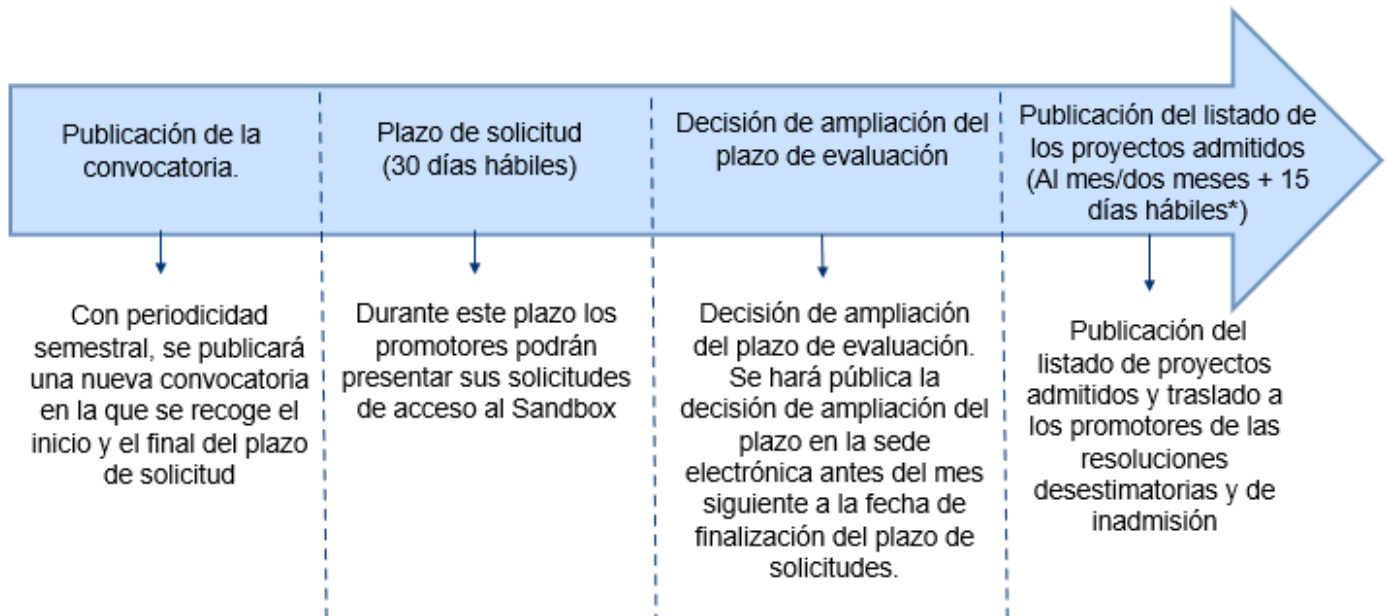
Publicación de la convocatoria.

Con periodicidad semestral, se publicará una nueva convocatoria en la que se recoge el inicio y el final del plazo de solicitud

Plazo de solicitud (30 días hábiles)

Durante este plazo los promotores podrán presentar sus solicitudes de acceso al Sandbox

Decisión de ampliación del plazo de evaluación

Decisión de ampliación del plazo de evaluación. Se hará pública la decisión de ampliación del plazo en la sede electrónica antes del mes siguiente a la fecha de finalización del plazo de solicitudes.

Publicación del listado de los proyectos admitidos (Al mes/dos meses + 15 días hábiles*)

Publicación del listado de proyectos admitidos y traslado a los promotores de las resoluciones desestimatorias y de inadmisión